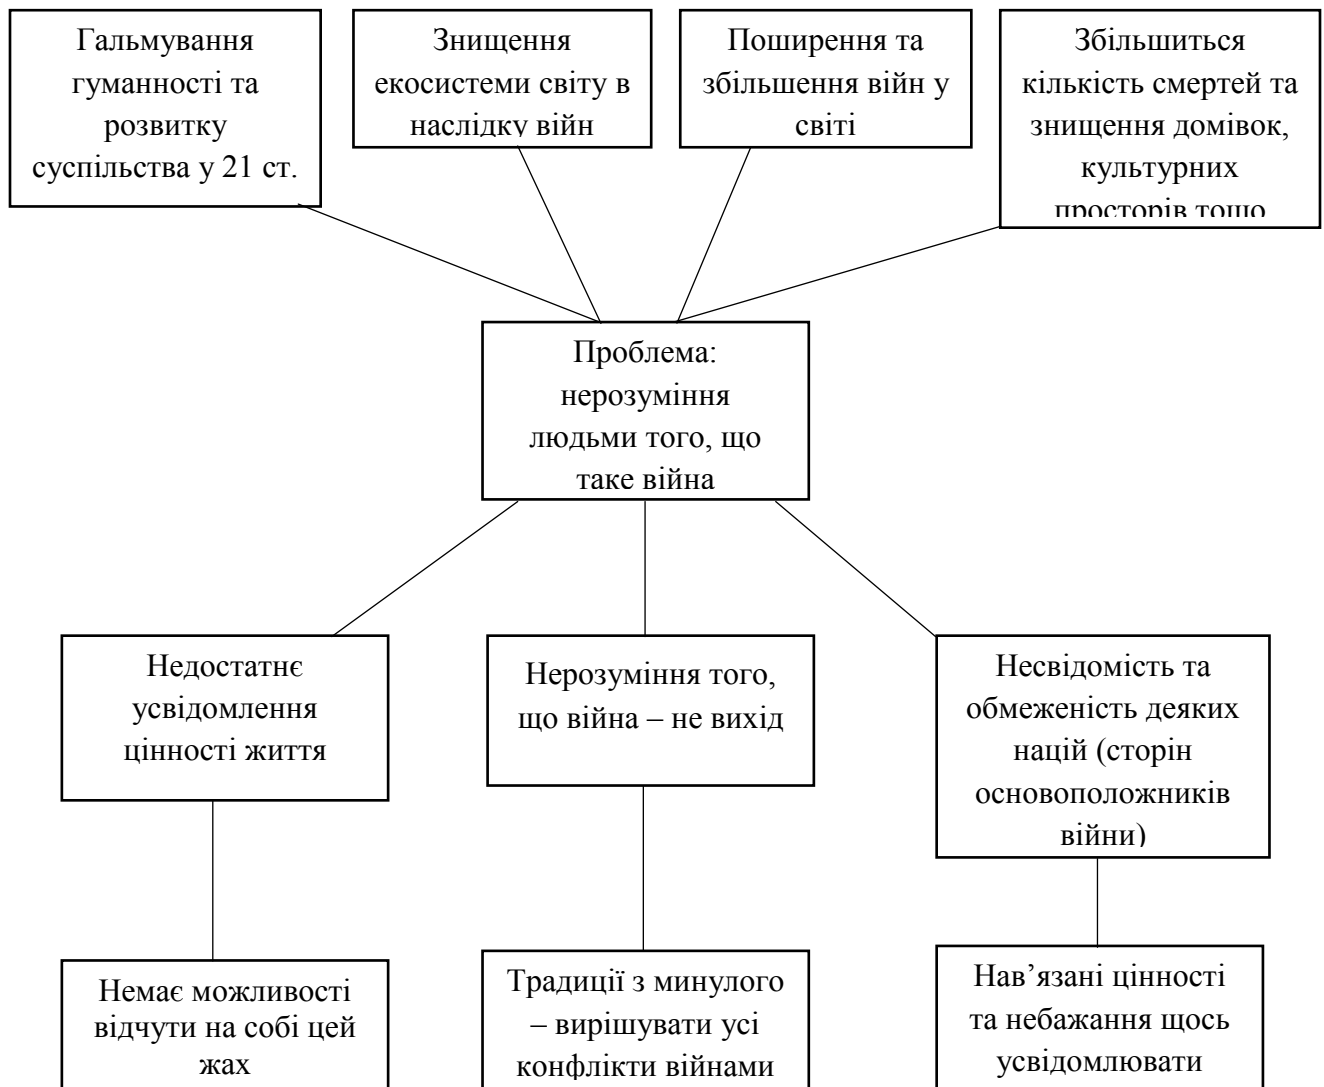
Гальмування гуманності та розвитку суспільства у 21 ст.

Знищення екосистеми світу в наслідку війн

Поширення та збільшення війн у світі

Збільшиться кількість смертей та знищення домівок, культурних просторів тощо

Проблема: нерозуміння людьми того, що таке війна

Недостатнє усвідомлення цінності життя

Нерозуміння того, що війна – не вихід

Несвідомість та обмеженість деяких націй (сторін основоположників війни)

Немає можливості відчути на собі цей жах

Традиції з минулого – вирішувати усі конфлікти війнами

Нав'язані цінності та небажання щось усвідомлювати